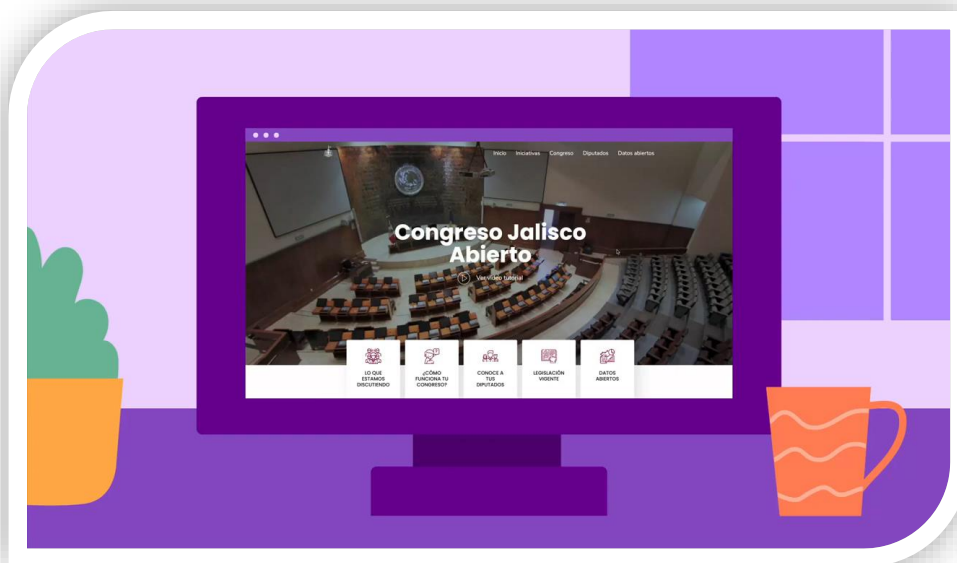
Inicio Iniciativas Congreso Diputados Datos abiertos

Congreso Jalisco Abierto

Ver video tutorial

LO QUE ESTAMOS DISCUTIENDO

¿CÓMO FUNCIONA TU CONGRESO?

CONOCE A TUS DIPUTADOS

LEGISLACIÓN VIGENTE

DATOS ABIERTOS